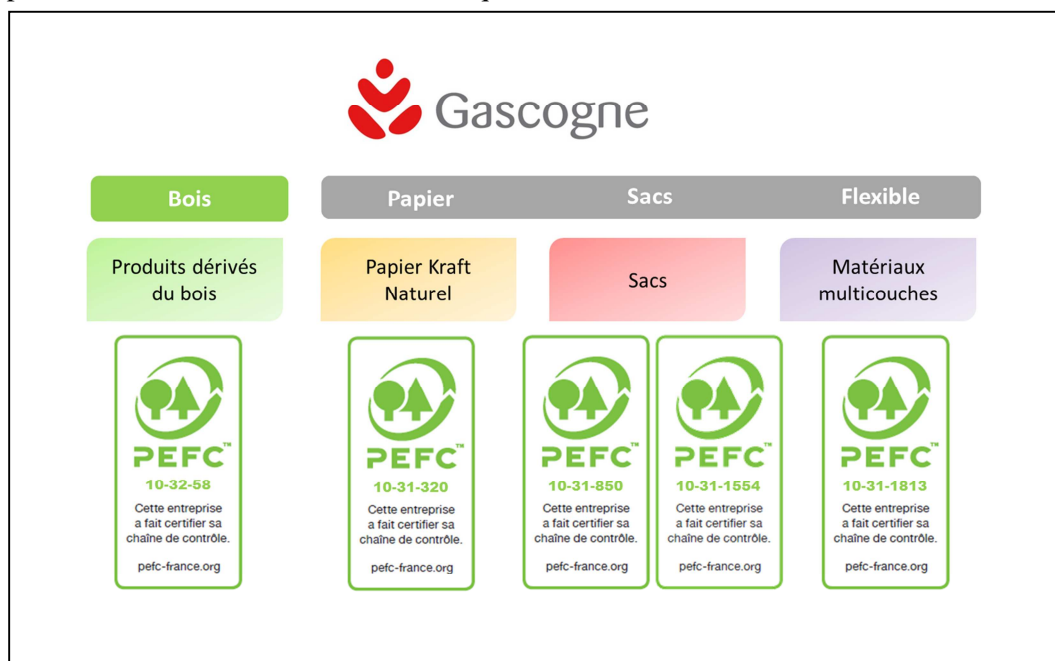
Gascogne

Bois

Papier

Sacs

Flexible

Produits dérivés du bois

Papier Kraft Naturel

Sacs

Matériaux multicouches

PEFC™
10-32-58
Cette entreprise a fait certifier sa chaîne de contrôle.
pefc-france.org

PEFC™
10-31-320
Cette entreprise a fait certifier sa chaîne de contrôle.
pefc-france.org

PEFC™
10-31-850
Cette entreprise a fait certifier sa chaîne de contrôle.
pefc-france.org

PEFC™
10-31-1554
Cette entreprise a fait certifier sa chaîne de contrôle.
pefc-france.org

PEFC™
10-31-1813
Cette entreprise a fait certifier sa chaîne de contrôle.
pefc-france.org